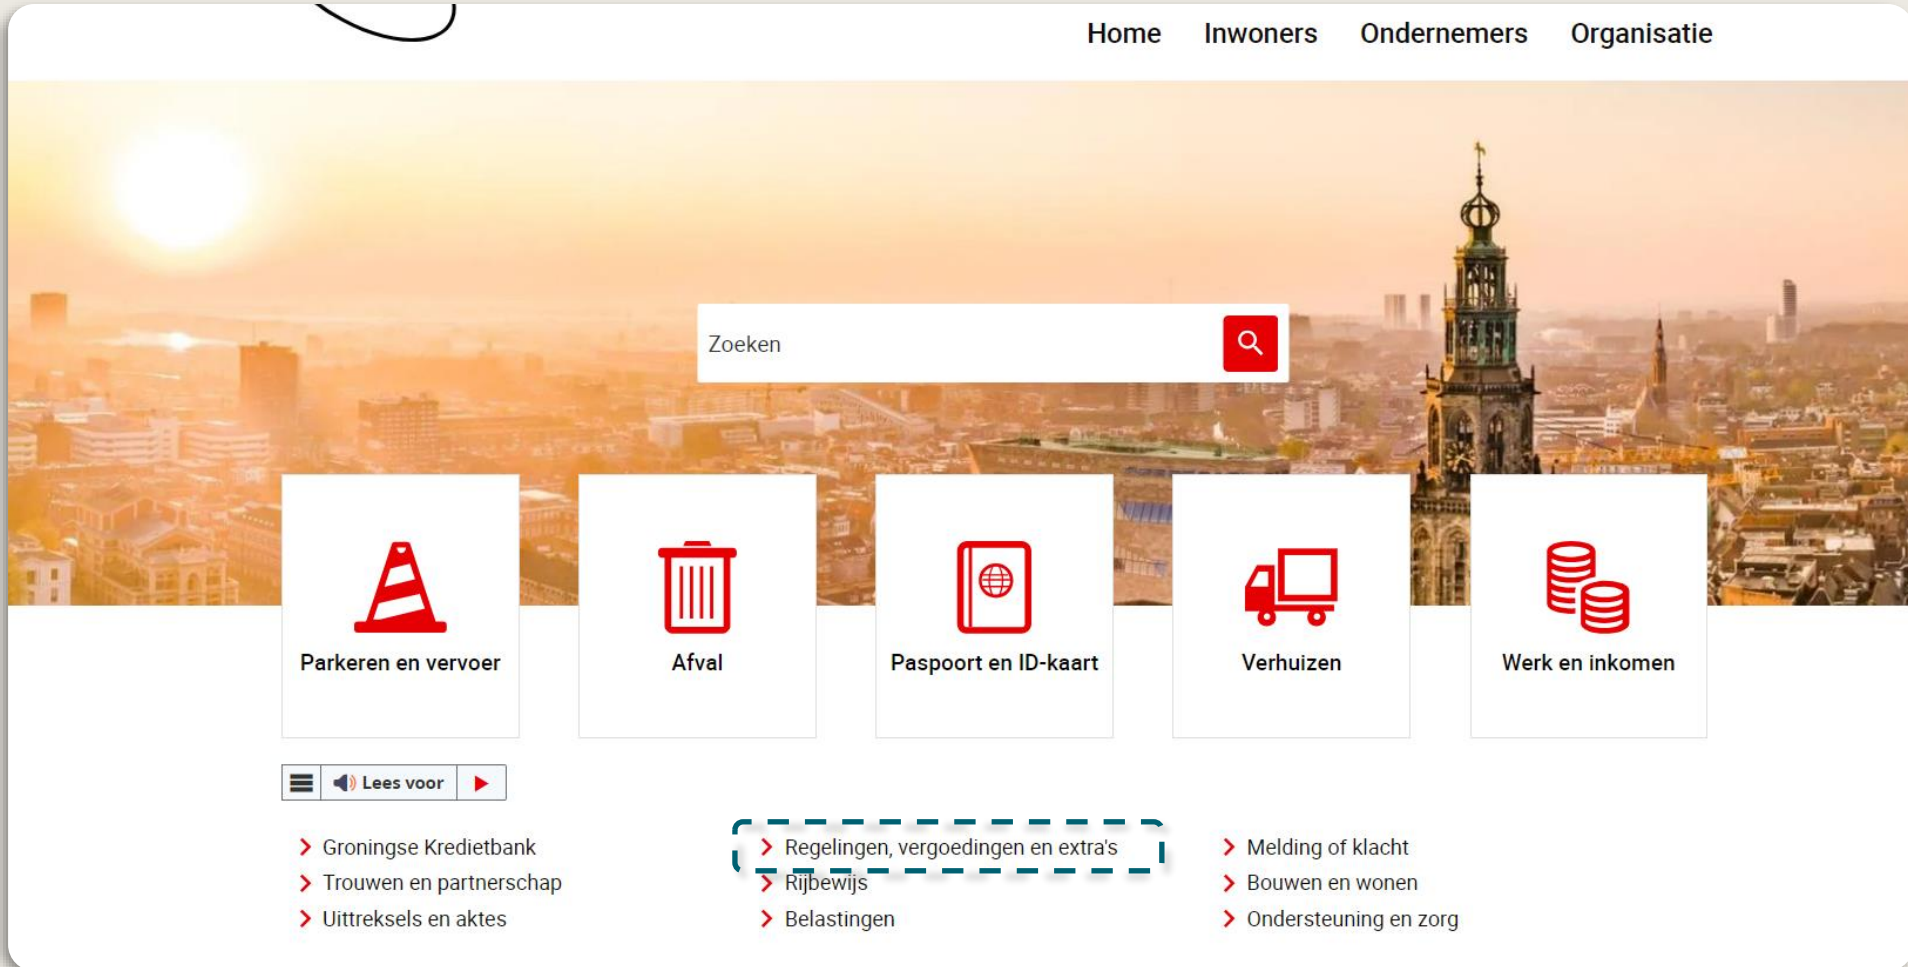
Home Inwoners Ondernemers Organisatie

Zoeken

Parkeren en vervoer

Afval

Paspoort en ID-kaart

Verhuizen

Werk en inkomen

Lees voor

Groningse Kredietbank
Trouwen en partnerschap
Uittreksels en aktes

Regelingen, vergoedingen en extra's
Rijbewijs
Belastingen

Melding of klacht
Bouwen en wonen
Ondersteuning en zorg